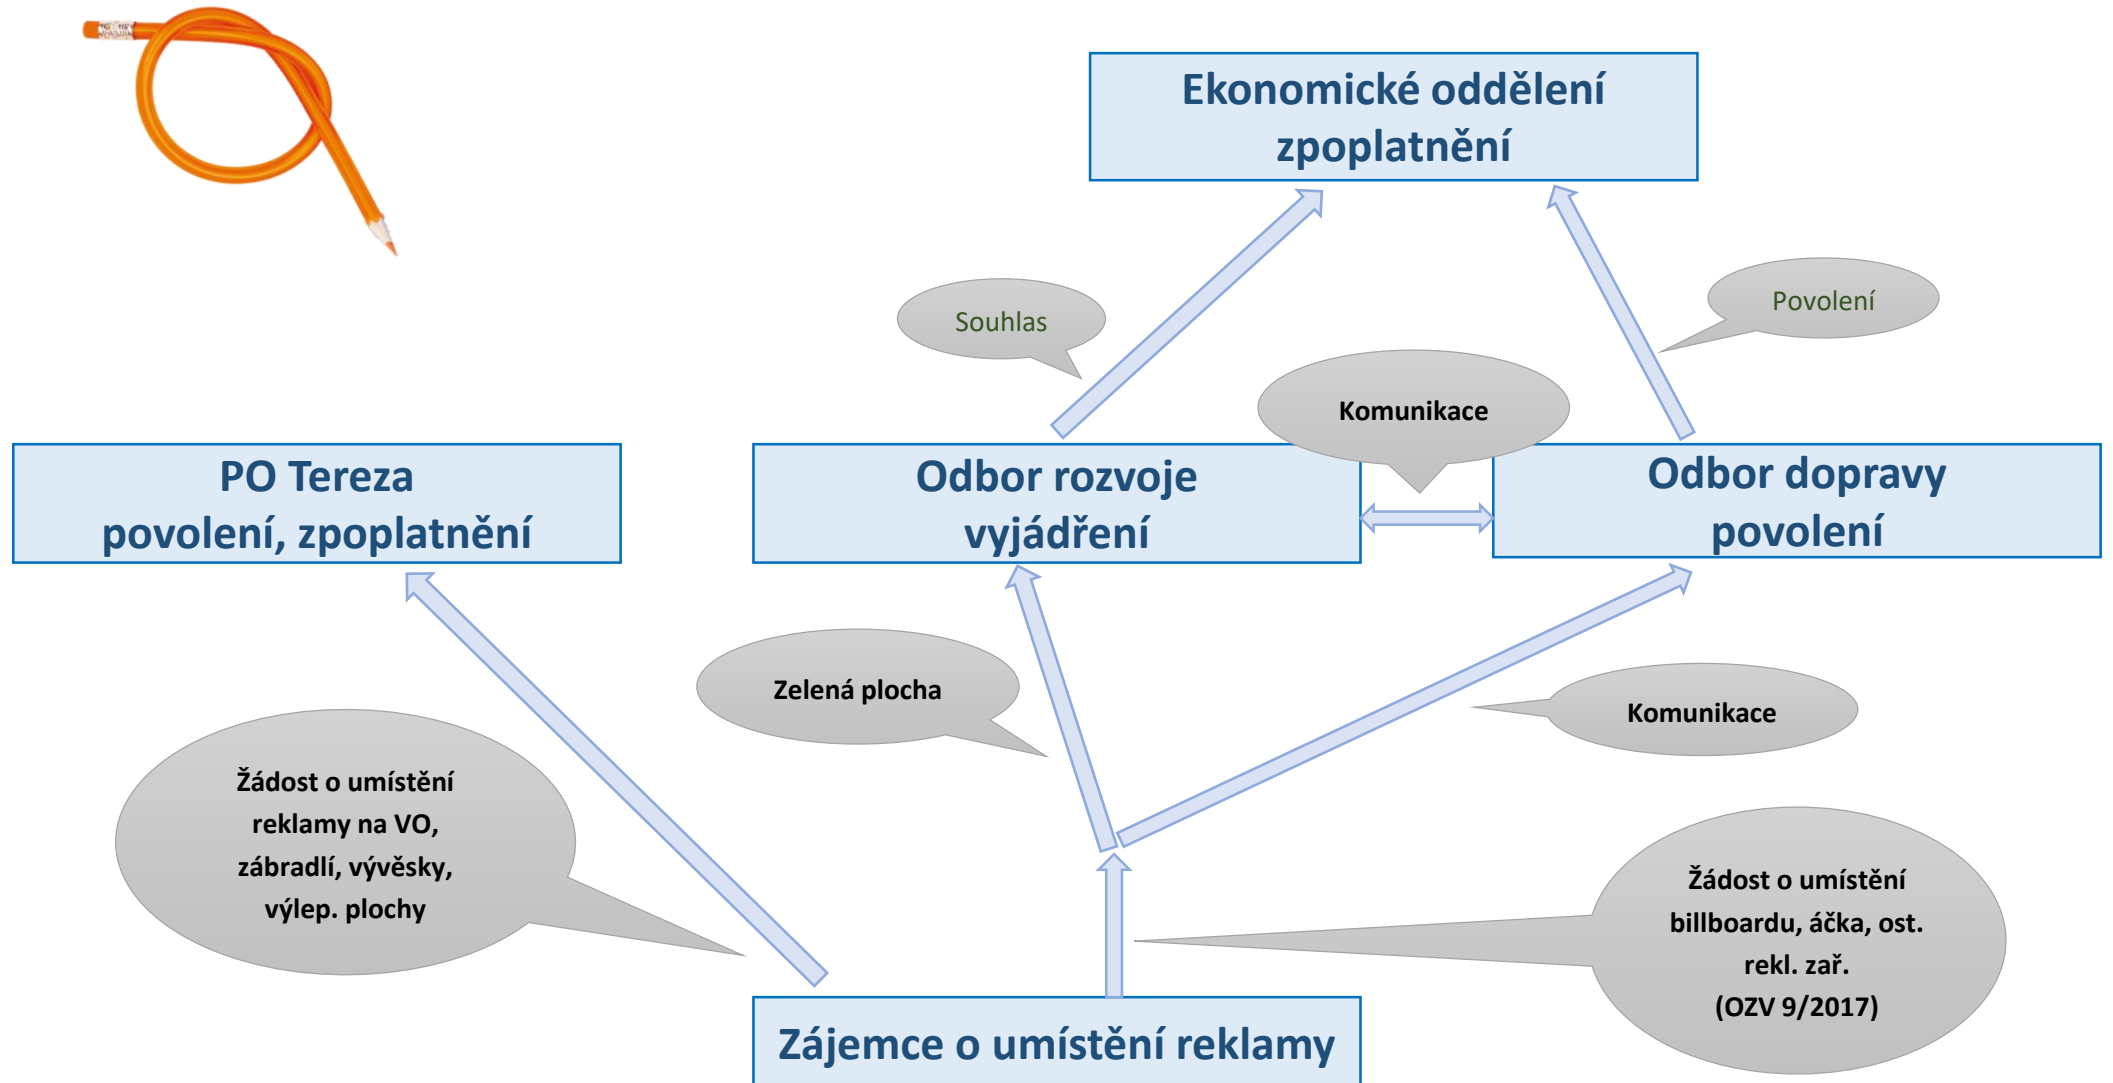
Ekonomické oddělení
zpoplatnění

Souhlas

Povolení

Komunikace

PO Tereza
povolení, zpoplatnění

Odbor rozvoje
vyjádření

Odbor dopravy
povolení

Zelená plocha

Komunikace

Žádost o umístění reklamy na VO, zábradlí, vývěsky, výlep. plochy

Žádost o umístění billboardu, áčka, ost. rekl. zař. (OZV 9/2017)

Zájemce o umístění reklamy